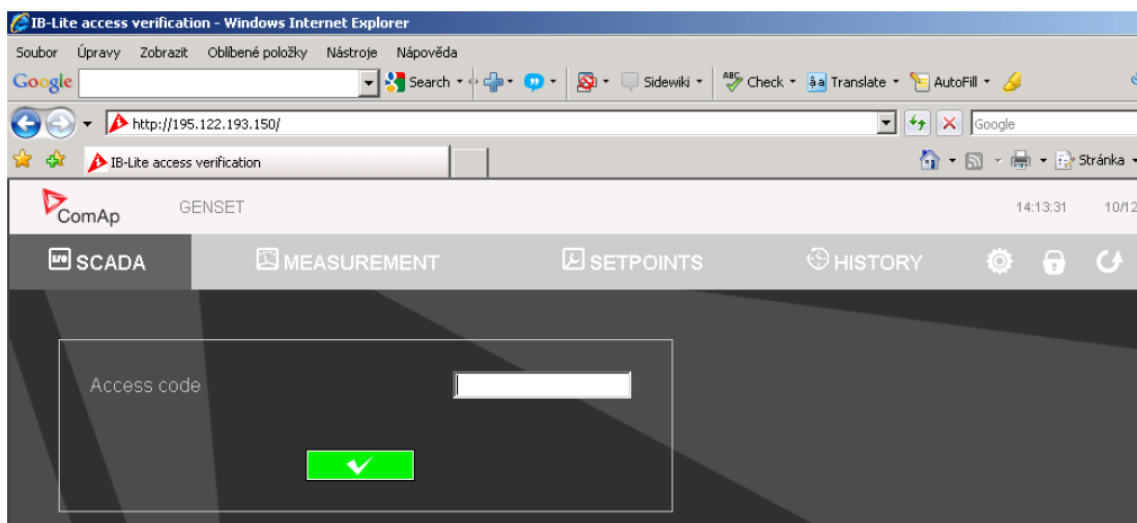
IB-Lite access verification - Windows Internet Explorer

Soubor Úpravy Zobrazit Oblíbené položky Nástroje Nápověda

Google Search Sidewiki Check Translate AutoFill

http://195.122.193.150/

Google

IB-Lite access verification

Stránka

ComAp GENSET 14:13:31 10/12

SCADA MEASUREMENT SETPOINTS HISTORY

Access code